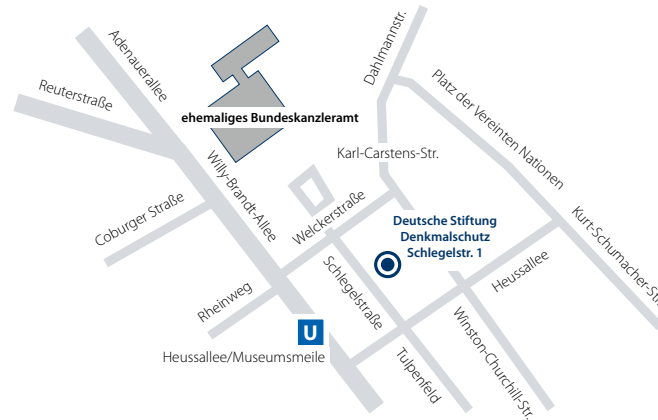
Adenauerallee
Dahlmannstr.
Platz der Vereinten Nationen
Reuterstraße
ehemaliges Bundeskanzleramt
Karl-Carstens-Str.
Willy-Brandt-Allee
Kurt-Schumacher-Str.
Coburger Straße
Weckerstraße
Deutsche Stiftung Denkmalschutz Schlegelstr. 1
Heussallee
Schlegelstraße
Rheinweg
Winston-Churchill-Str.
U
Heussallee/Museumsmeile
Tulpenfeld